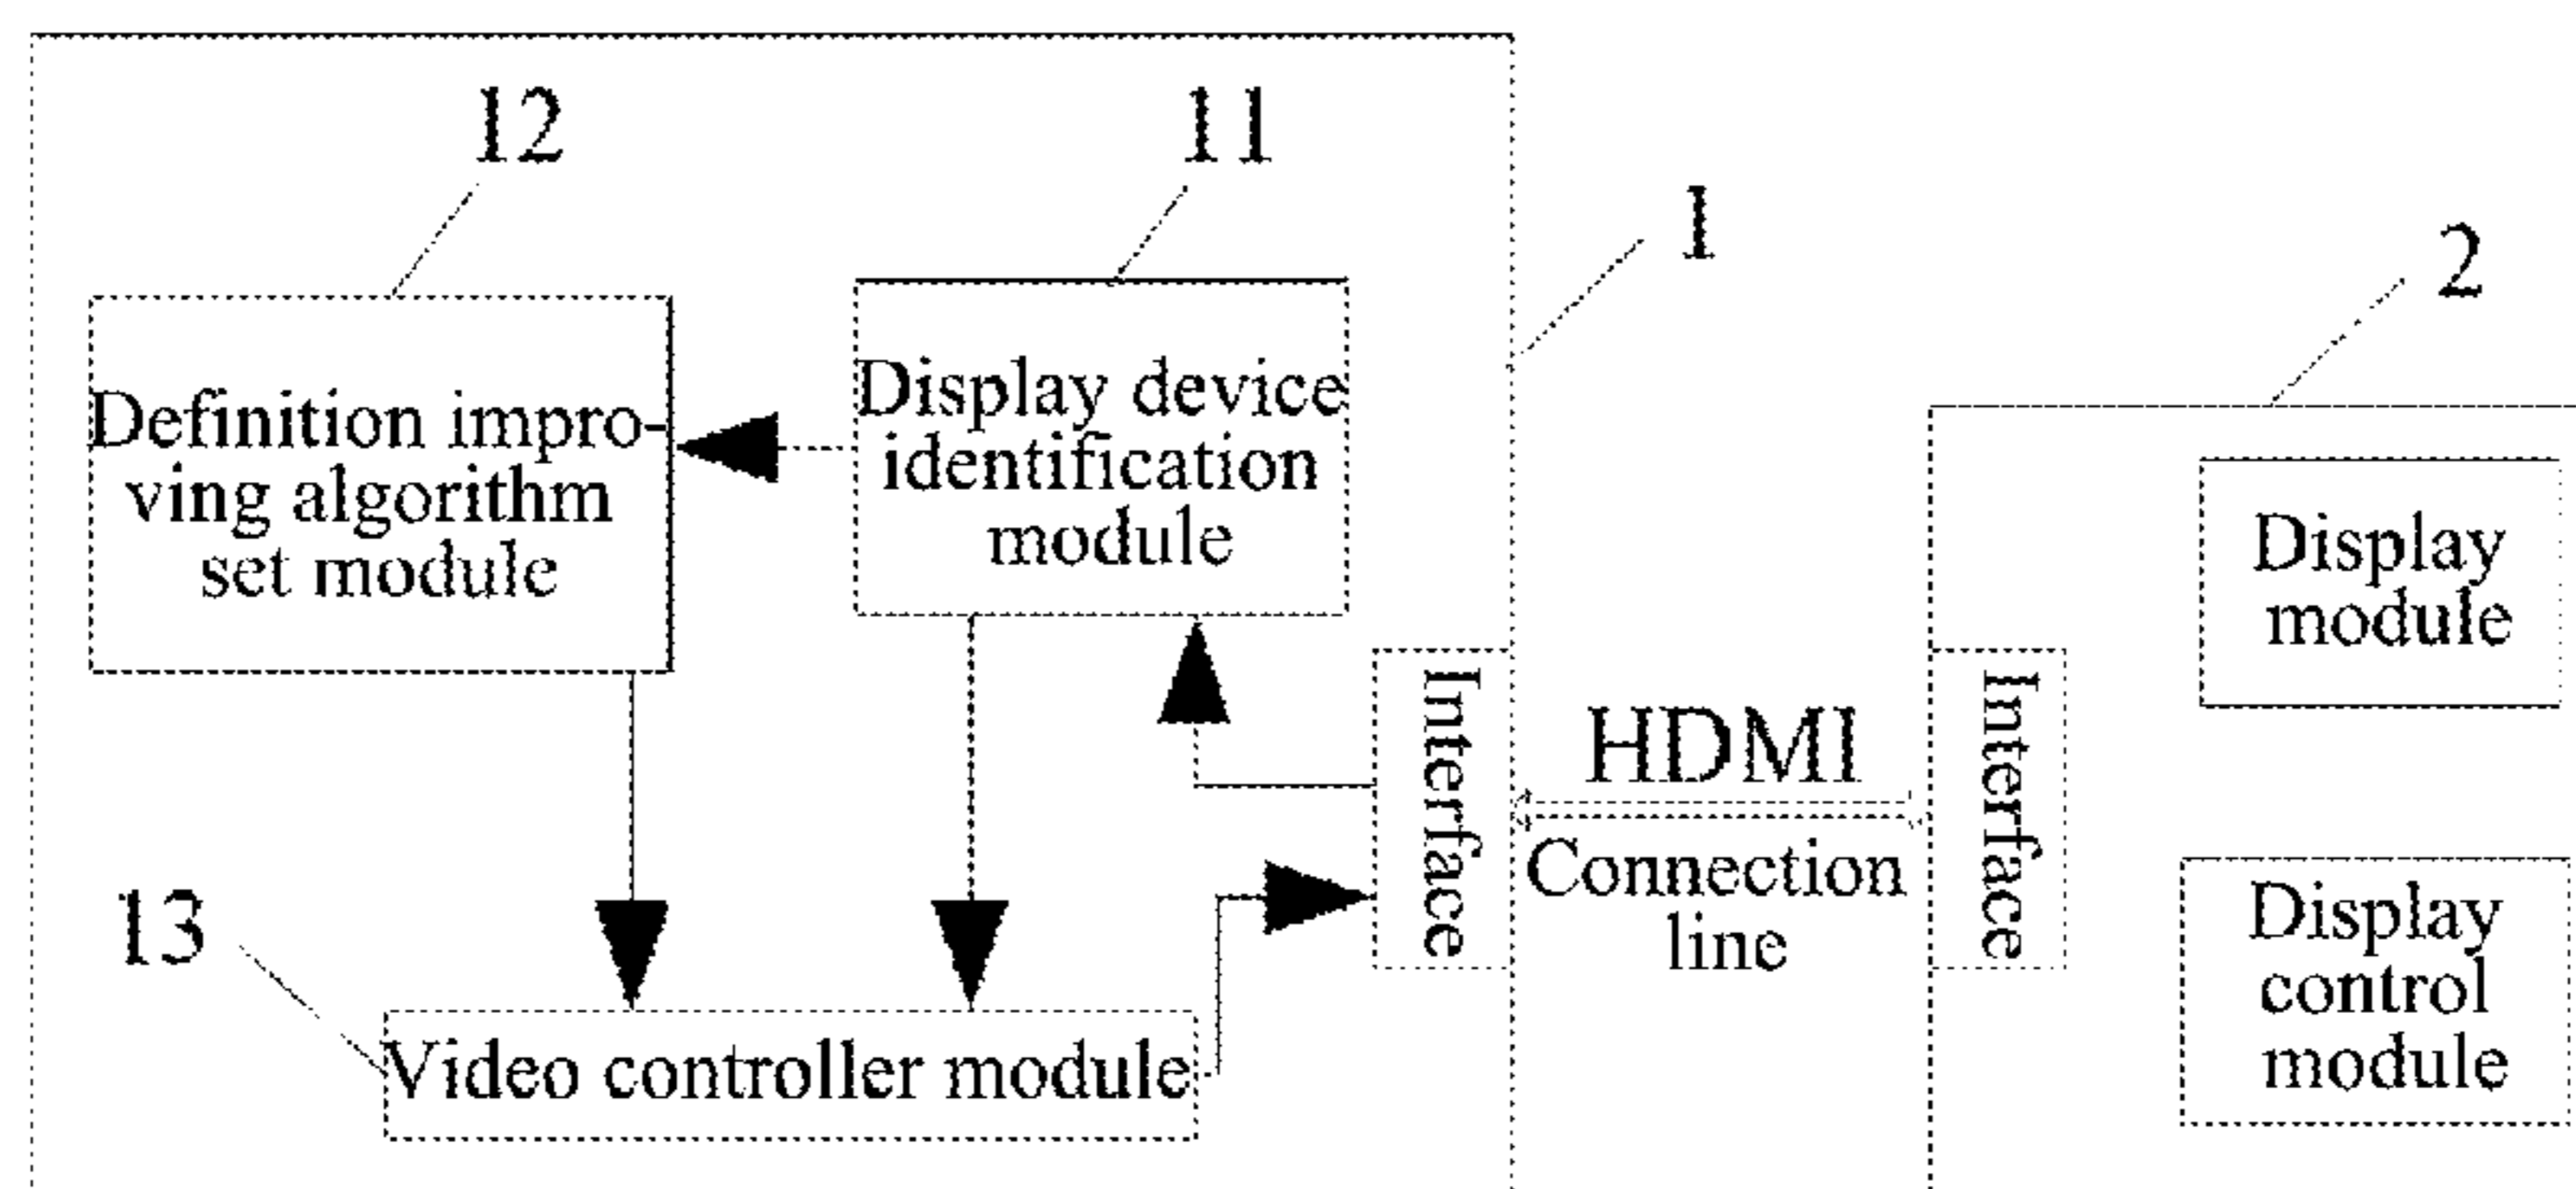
12

11

1

2

Definition improving algorithm set module

Display device identification module

Display module

Interface

HDMI

Connection line

Interface

13

Display control module

Video controller module